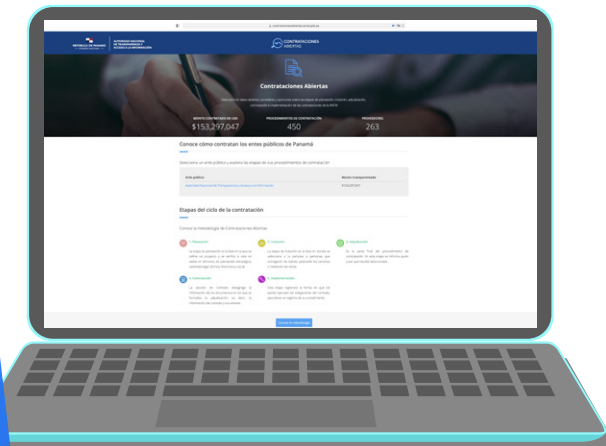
CONTRATACIONES ABIERTAS

Contrataciones Abiertas

MONTO CONTRATADO EN USD
$153,297,047

PROCEDIMIENTOS DE CONTRATACIÓN
450

PROVEEDORES
263

Conoce cómo contratan los entes públicos de Panamá

Selecciona un ente público y explora las etapas de sus procedimientos de contratación

Etapas del ciclo de la contratación

Conoce la metodología de Contrataciones Abiertas

1. Planeación

2. Licitación

3. Adjudicación

4. Contratación

5. Implementación

Conoce la metodología